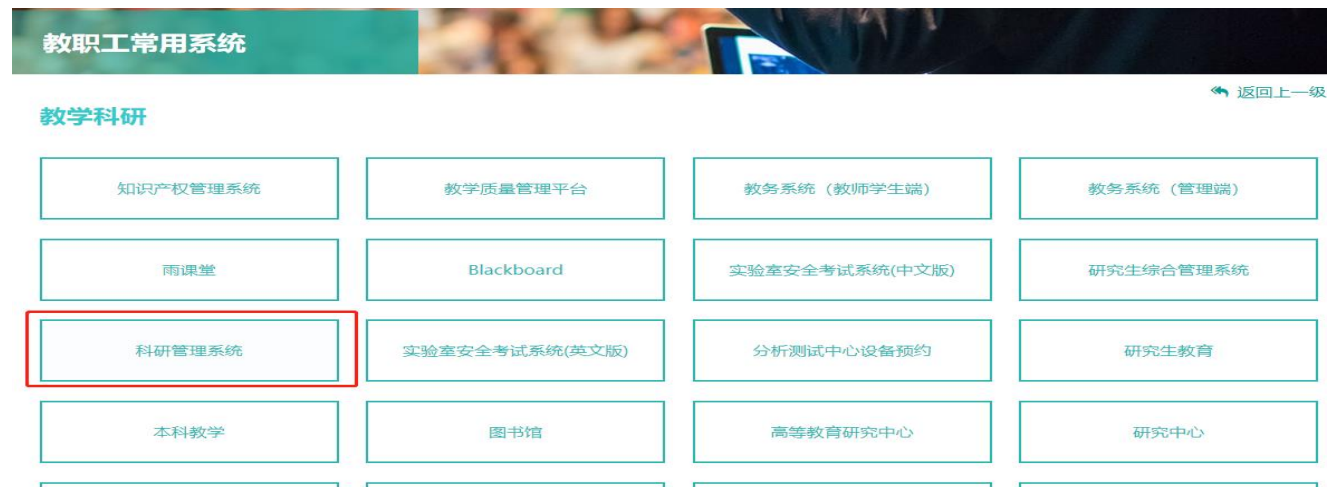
教职工常用系统

返回上一级

教学科研

| 知识产权管理系统 | 教学质量管理平台 | 教务系统（教师学生端） | 教务系统（管理端） |
|---|---|---|---|
| 雨课堂 | Blackboard | 实验室安全考试系统(中文版) | 研究生综合管理系统 |
| 科研管理系统 | 实验室安全考试系统(英文版) | 分析测试中心设备预约 | 研究生教育 |
| 本科教学 | 图书馆 | 高等教育研究中心 | 研究中心 |